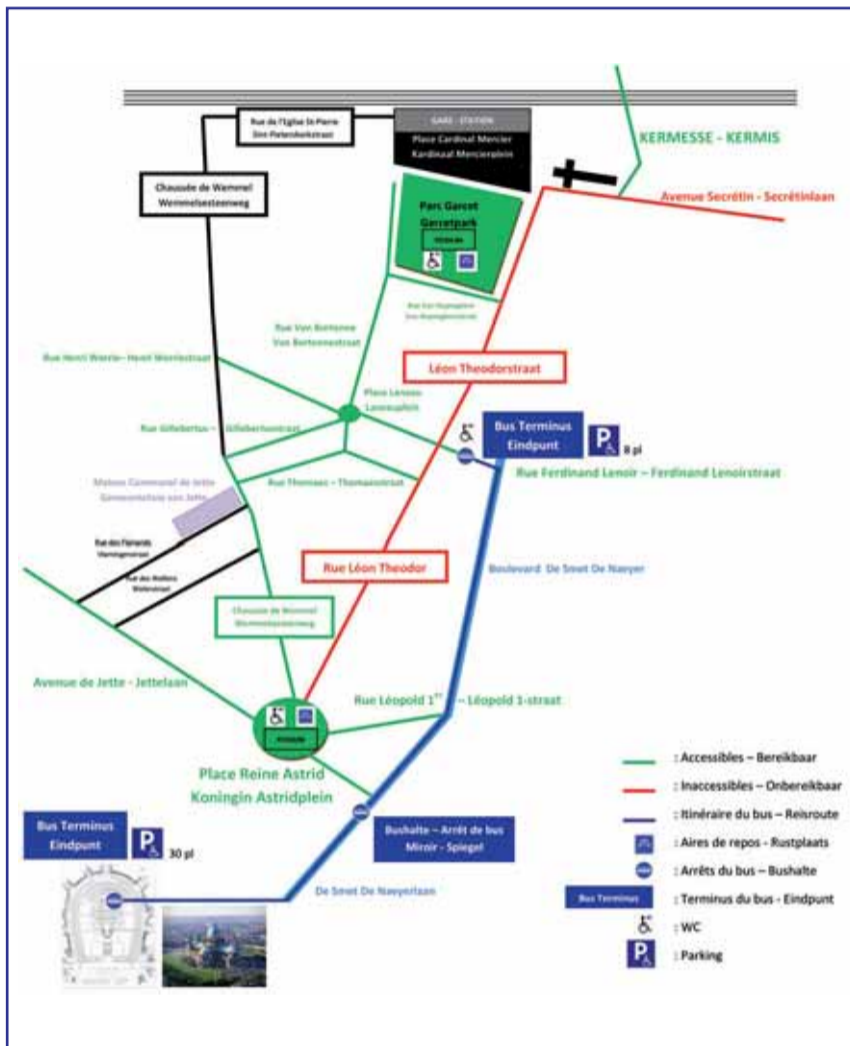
KERMESSE - KERMIS

Rue de l'Eglise St-Pierre
Sint-Pieterskerkstraat

GARE - STATION
Place Cardinal Mercier
Kardinaal Mercierplein

Avenue Secrétin - Secrétinlaan

Chaussée de Wemmel
Wemmelsesteenweg

Parc Garcet
Garcetpark
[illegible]

Rue Van Huynegem
Van Huynegemstraat

Rue Van Bortonne
Van Bortonnestraat

Rue Henri Werrie - Henri Werriestraat

Léon Theodorstraat

Place Lenoux
Lenouxplein

Rue Gilbertus - Gilbertusstraat

Bus Terminus
Eindpunt
8 pl

Rue Ferdinand Lenoir - Ferdinand Lenoirstraat

Maison Communal de Jette
Gemeentehuis van Jette

Rue Thomaes - Thomaesstraat

Rue des Flamands
Vlamingenstraat

Rue des Ateliers
Ateliersstraat

Rue Léon Theodor

Boulevard De Smet De Naeyer

Chaussée de Wemmel
Wemmelsesteenweg

Avenue de Jette - Jettelaan

Rue Léopold $1^{er}$ - Léopold 1-straat

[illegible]

Place Reine Astrid
Koningin Astridplein

Bus Terminus
Eindpunt
30 pl

Bushalte - Arrêt de bus
Miroir - Spiegel

De Smet De Naeyerlaan

: Accessibles – Bereikbaar
: Inaccessibles – Onbereikbaar
: Itinéraire du bus – Reisroute
: Aires de repos – Rustplaats
: Arrêts du bus – Bushalte
Bus Terminus : Terminus du bus - Eindpunt
: WC
: Parking